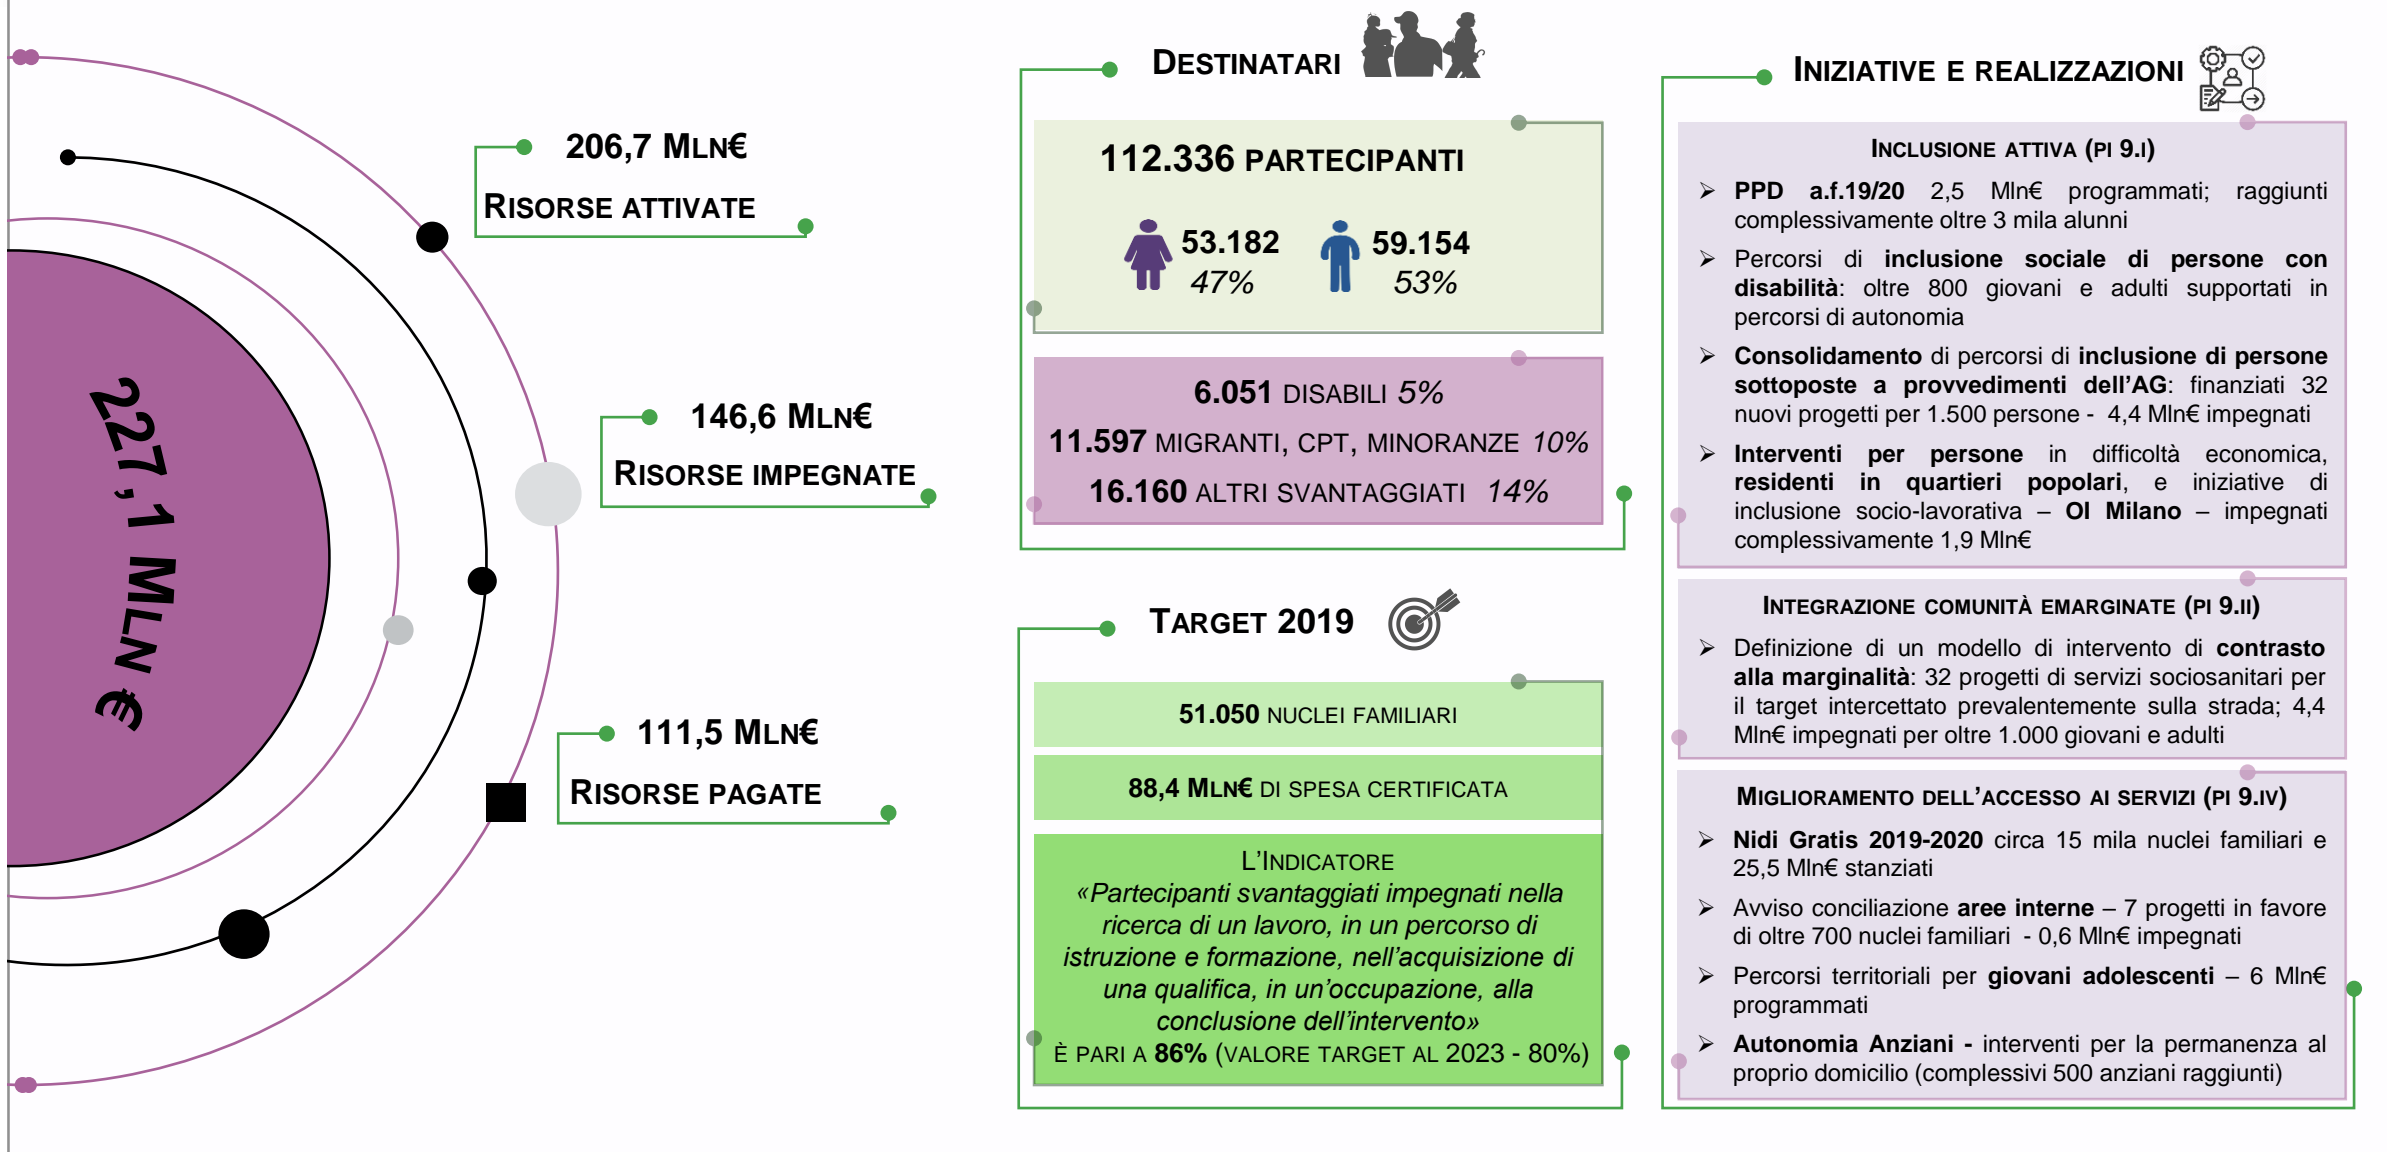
227,1 MLN €

206,7 MLN€
RISORSE ATTIVATE

146,6 MLN€
RISORSE IMPEGNATE

111,5 MLN€
RISORSE PAGATE

DESTINATARI

112.336 PARTECIPANTI

53.182 47%

59.154 53%

6.051 DISABILI 5%
11.597 MIGRANTI, CPT, MINORANZE 10%
16.160 ALTRI SVANTAGGIATI 14%

TARGET 2019

51.050 NUCLEI FAMILIARI

88,4 MLN€ DI SPESA CERTIFICATA

L'INDICATORE
«Partecipanti svantaggiati impegnati nella ricerca di un lavoro, in un percorso di istruzione e formazione, nell'acquisizione di una qualifica, in un'occupazione, alla conclusione dell'intervento»
È PARI A 86% (VALORE TARGET AL 2023 - 80%)

INIZIATIVE E REALIZZAZIONI

INCLUSIONE ATTIVA (PI 9.I)
➢ PPD a.f.19/20 2,5 Mln€ programmati; raggiunti complessivamente oltre 3 mila alunni
➢ Percorsi di inclusione sociale di persone con disabilità: oltre 800 giovani e adulti supportati in percorsi di autonomia
➢ Consolidamento di percorsi di inclusione di persone sottoposte a provvedimenti dell'AG: finanziati 32 nuovi progetti per 1.500 persone - 4,4 Mln€ impegnati
➢ Interventi per persone in difficoltà economica, residenti in quartieri popolari, e iniziative di inclusione socio-lavorativa – OI Milano – impegnati complessivamente 1,9 Mln€

INTEGRAZIONE COMUNITÀ EMARGINATE (PI 9.II)
➢ Definizione di un modello di intervento di contrasto alla marginalità: 32 progetti di servizi sociosanitari per il target intercettato prevalentemente sulla strada; 4,4 Mln€ impegnati per oltre 1.000 giovani e adulti

MIGLIORAMENTO DELL'ACCESSO AI SERVIZI (PI 9.IV)
➢ Nidi Gratis 2019-2020 circa 15 mila nuclei familiari e 25,5 Mln€ stanziati
➢ Avviso conciliazione aree interne – 7 progetti in favore di oltre 700 nuclei familiari - 0,6 Mln€ impegnati
➢ Percorsi territoriali per giovani adolescenti – 6 Mln€ programmati
➢ Autonomia Anziani - interventi per la permanenza al proprio domicilio (complessivi 500 anziani raggiunti)